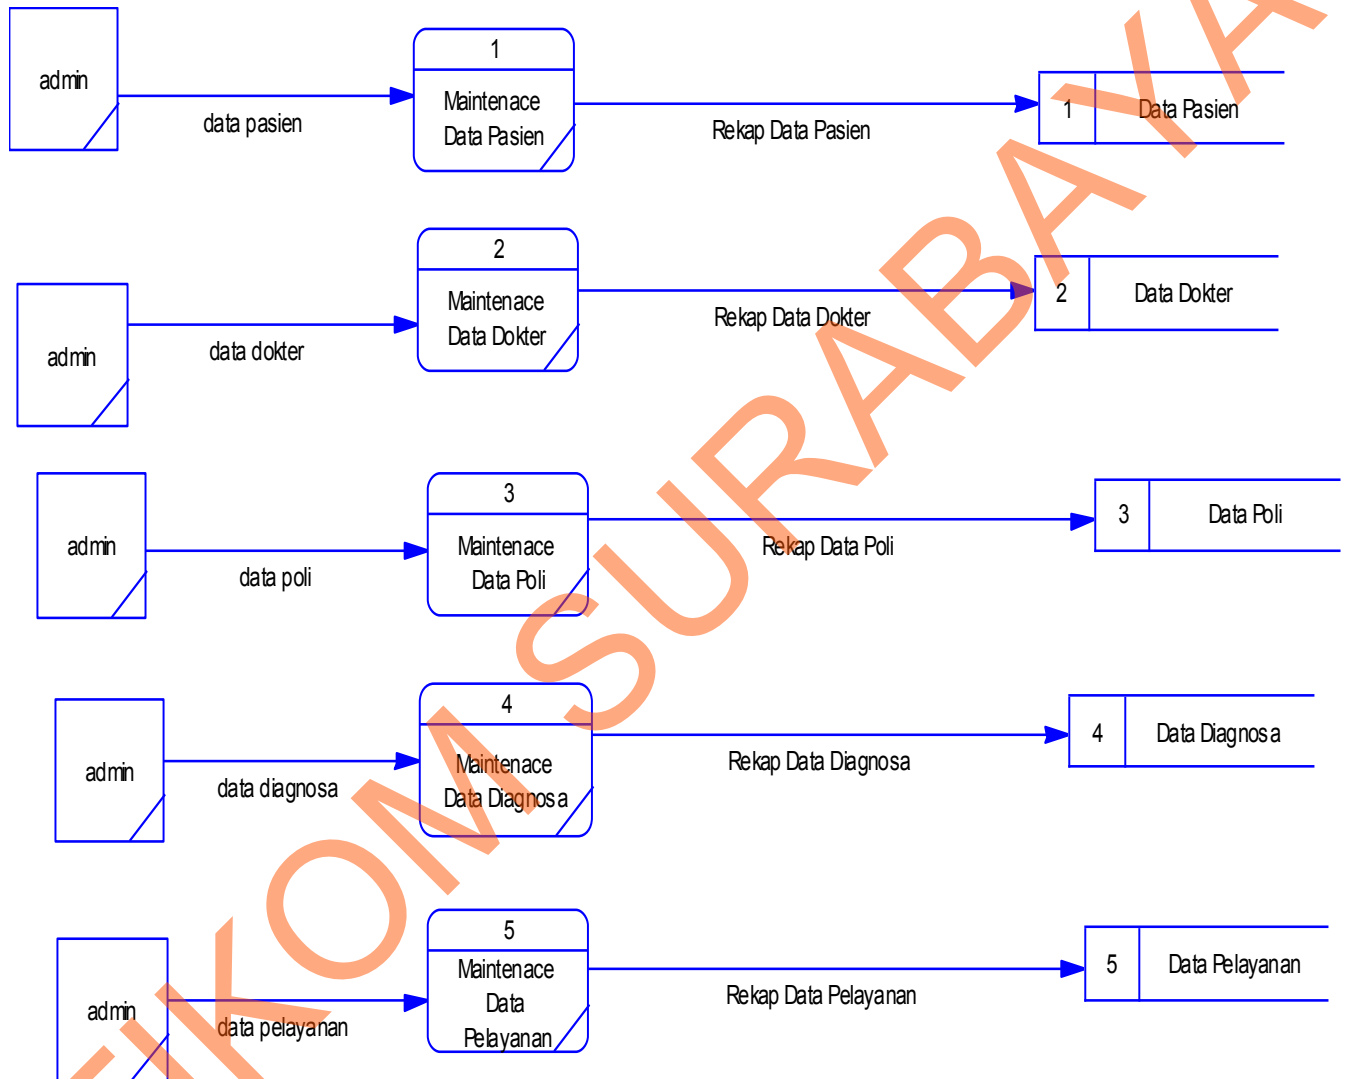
admin

data pasien

1
Maintenace Data Pasien

Rekap Data Pasien

1 Data Pasien

admin

data dokter

2
Maintenace Data Dokter

Rekap Data Dokter

2 Data Dokter

admin

data poli

3
Maintenace Data Poli

Rekap Data Poli

3 Data Poli

admin

data diagnosa

4
Maintenace Data Diagnosa

Rekap Data Diagnosa

4 Data Diagnosa

admin

data pelayanan

5
Maintenace Data Pelayanan

Rekap Data Pelayanan

5 Data Pelayanan

STIKOM SURABAYA